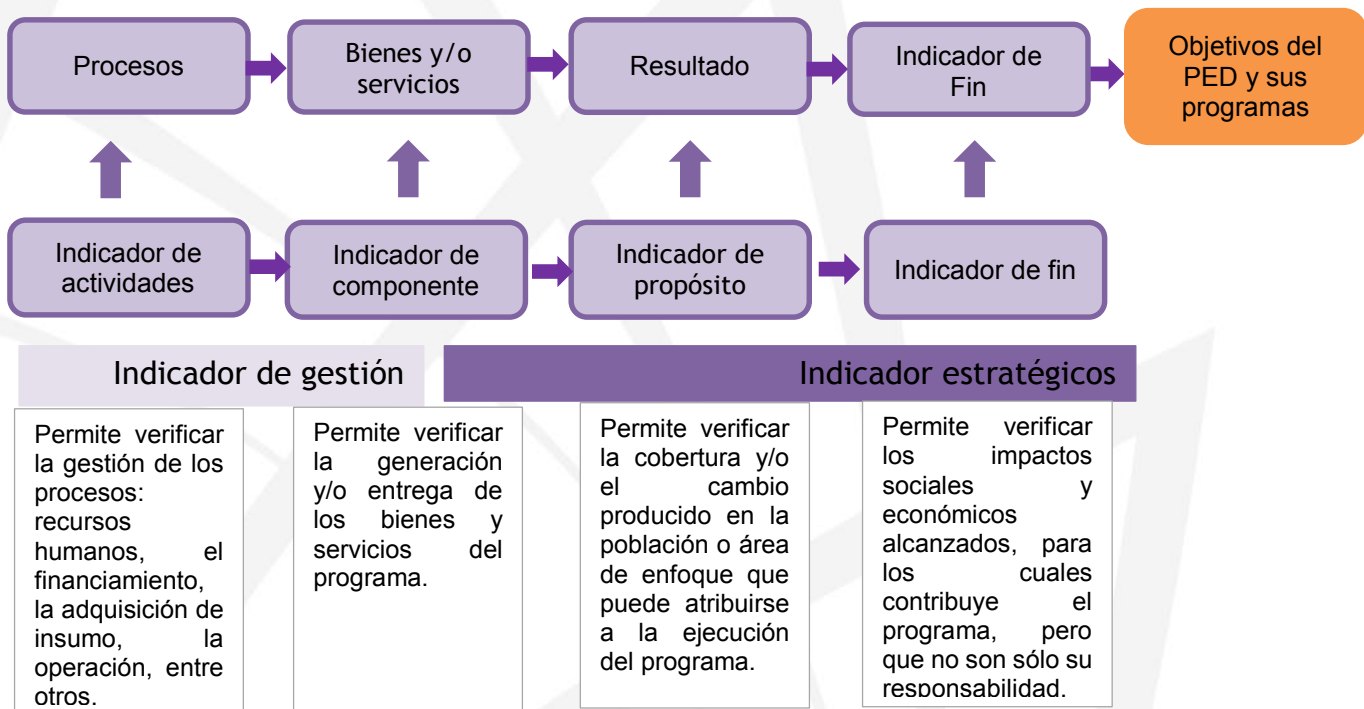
Procesos

Bienes y/o servicios

Resultado

Indicador de Fin

Objetivos del PED y sus programas

Indicador de actividades

Indicador de componente

Indicador de propósito

Indicador de fin

Indicador de gestión

Indicador estratégicos

Permite verificar la gestión de los procesos: recursos humanos, el financiamiento, la adquisición de insumo, la operación, entre otros.

Permite verificar la generación y/o entrega de los bienes y servicios del programa.

Permite verificar la cobertura y/o el cambio producido en la población o área de enfoque que puede atribuirse a la ejecución del programa.

Permite verificar los impactos sociales y económicos alcanzados, para los cuales contribuye el programa, pero que no son sólo su responsabilidad.